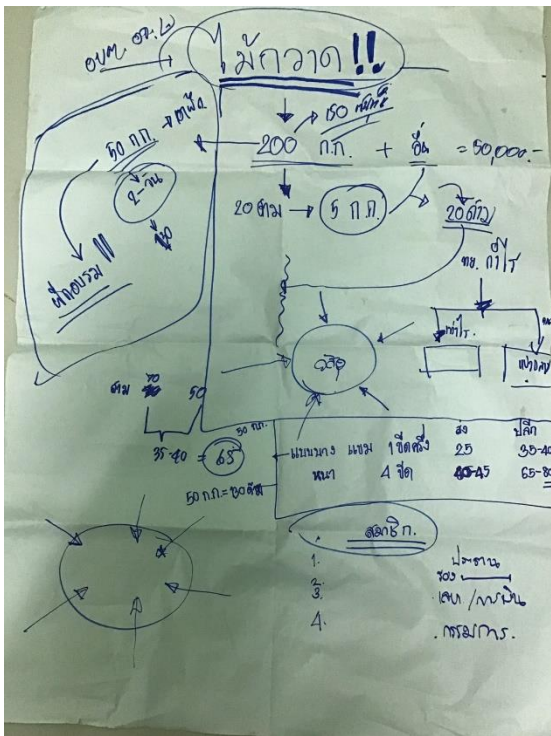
อบต. ต.ข

ไม้กวาด!!

150 ผลิตที่

200 ก.ก. + อื่น = 50,000.-

50 ก.ก. → ตาฟ้า

2 วัน

20

ฝึกอบรม!!

20 ด้าม → 5 ก.ก.

20ตัว

ทย. กำไร

ผู้นำ.

แบ่งงาน

ด้าม 30 50

35-40 = 65

50 ก.ก.

50 ก.ก. = 30 ด้าม

แบบบาง แขม 1 ขีดครึ่ง 25 ปลีก 35-40

หนา 4 ขีด 40-45 65-80

สมาชิก.

1.
2.
3.
4.

ประธาน
รอง
เลขา/การเงิน
กรรมการ.